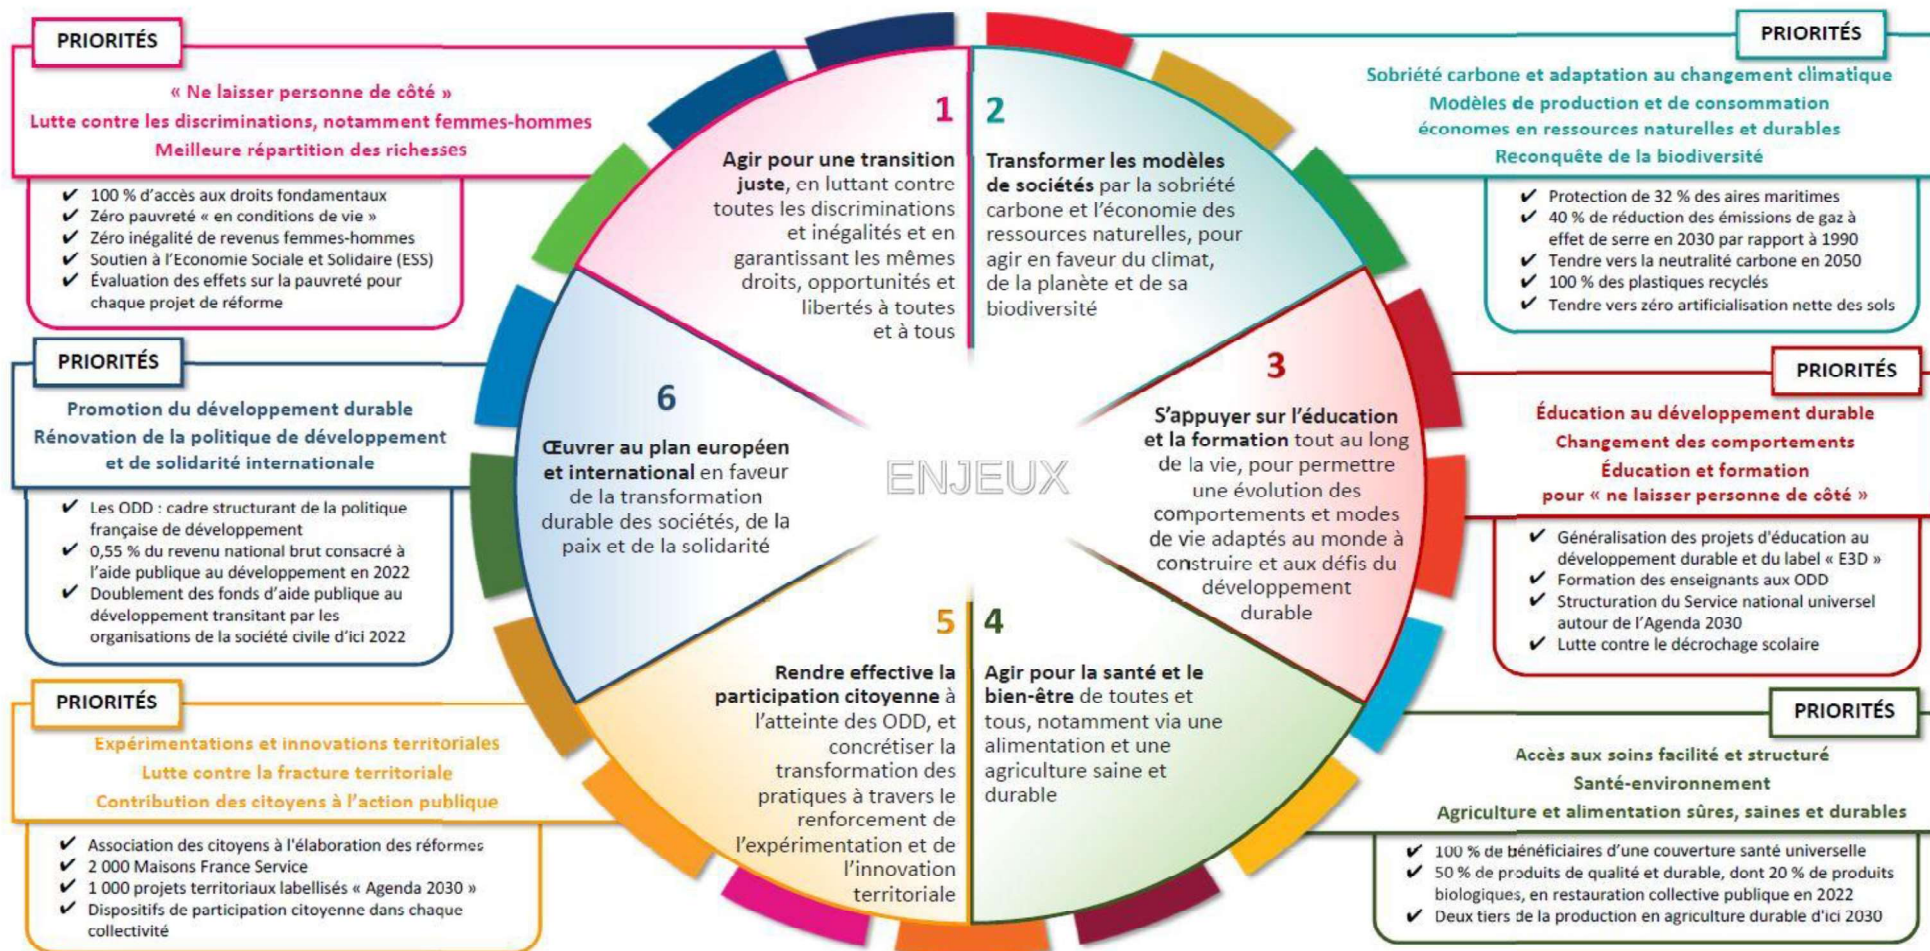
PRIORITÉS

« Ne laisser personne de côté »
Lutte contre les discriminations, notamment femmes-hommes
Meilleure répartition des richesses

✔ 100 % d'accès aux droits fondamentaux
✔ Zéro pauvreté « en conditions de vie »
✔ Zéro inégalité de revenus femmes-hommes
✔ Soutien à l'Economie Sociale et Solidaire (ESS)
✔ Évaluation des effets sur la pauvreté pour chaque projet de réforme

PRIORITÉS

Sobriété carbone et adaptation au changement climatique
Modèles de production et de consommation économes en ressources naturelles et durables
Reconquête de la biodiversité

✔ Protection de 32 % des aires maritimes
✔ 40 % de réduction des émissions de gaz à effet de serre en 2030 par rapport à 1990
✔ Tendre vers la neutralité carbone en 2050
✔ 100 % des plastiques recyclés
✔ Tendre vers zéro artificialisation nette des sols

1
Agir pour une transition juste, en luttant contre toutes les discriminations et inégalités et en garantissant les mêmes droits, opportunités et libertés à toutes et à tous

2
Transformer les modèles de sociétés par la sobriété carbone et l'économie des ressources naturelles, pour agir en faveur du climat, de la planète et de sa biodiversité

PRIORITÉS

Promotion du développement durable
Rénovation de la politique de développement et de solidarité internationale

✔ Les ODD : cadre structurant de la politique française de développement
✔ 0,55 % du revenu national brut consacré à l'aide publique au développement en 2022
✔ Doublement des fonds d'aide publique au développement transitant par les organisations de la société civile d'ici 2022

6
Œuvrer au plan européen et international en faveur de la transformation durable des sociétés, de la paix et de la solidarité

ENJEUX

3
S'appuyer sur l'éducation et la formation tout au long de la vie, pour permettre une évolution des comportements et modes de vie adaptés au monde à construire et aux défis du développement durable

PRIORITÉS

Éducation au développement durable
Changement des comportements
Éducation et formation
pour « ne laisser personne de côté »

✔ Généralisation des projets d'éducation au développement durable et du label « E3D »
✔ Formation des enseignants aux ODD
✔ Structuration du Service national universel autour de l'Agenda 2030
✔ Lutte contre le décrochage scolaire

PRIORITÉS

Expérimentations et innovations territoriales
Lutte contre la fracture territoriale
Contribution des citoyens à l'action publique

✔ Association des citoyens à l'élaboration des réformes
✔ 2 000 Maisons France Service
✔ 1 000 projets territoriaux labellisés « Agenda 2030 »
✔ Dispositifs de participation citoyenne dans chaque collectivité

5
Rendre effective la participation citoyenne à l'atteinte des ODD, et concrétiser la transformation des pratiques à travers le renforcement de l'expérimentation et de l'innovation territoriale

4
Agir pour la santé et le bien-être de toutes et tous, notamment via une alimentation et une agriculture saine et durable

PRIORITÉS

Accès aux soins facilité et structuré
Santé-environnement
Agriculture et alimentation sûres, saines et durables

✔ 100 % de bénéficiaires d'une couverture santé universelle
✔ 50 % de produits de qualité et durable, dont 20 % de produits biologiques, en restauration collective publique en 2022
✔ Deux tiers de la production en agriculture durable d'ici 2030